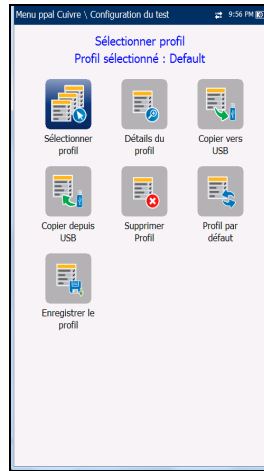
Menu ppal Cuivre \ Configuration du test
9:56 PM

Sélectionner profil
Profil sélectionné : Default

Sélectionner profil

Détails du profil

Copier vers USB

Copier depuis USB

Supprimer Profil

Profil par défaut

Enregistrer le profil